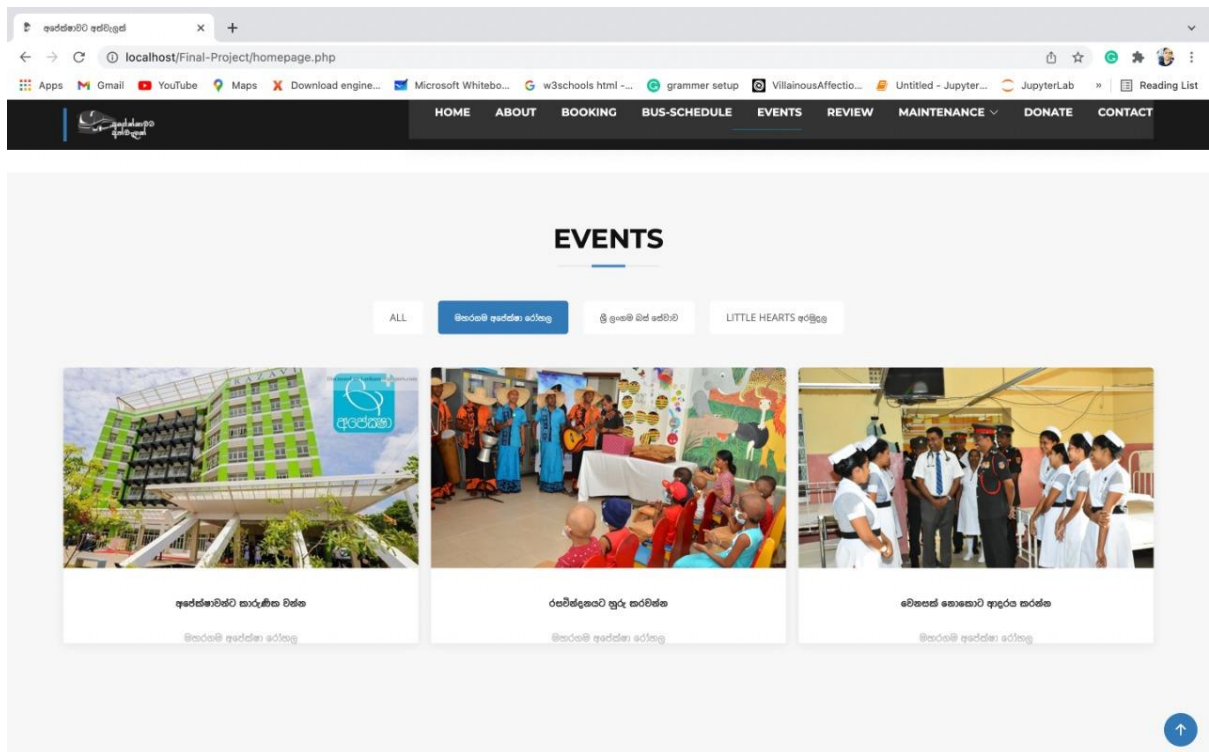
අපේක්ෂාවට අත්වැලක්

localhost/Final-Project/homepage.php

Apps Gmail YouTube Maps Download engine... Microsoft Whitebo... w3schools html -... grammer setup VillainousAffectio... Untitled - Jupyter... JupyterLab » Reading List

HOME ABOUT BOOKING BUS-SCHEDULE EVENTS REVIEW MAINTENANCE DONATE CONTACT

EVENTS

ALL
මහරගම අපේක්ෂා රෝහල
ශ්‍රී ලංකාම බස් සේවාව
LITTLE HEARTS අරමුදල

අපේක්ෂා

අපේක්ෂාවන්ට කාරුණික වන්න
මහරගම අපේක්ෂා රෝහල

රසවින්දනයට හුරු කරවන්න
මහරගම අපේක්ෂා රෝහල

වෙනසක් නොකොට ආදරය කරන්න
මහරගම අපේක්ෂා රෝහල